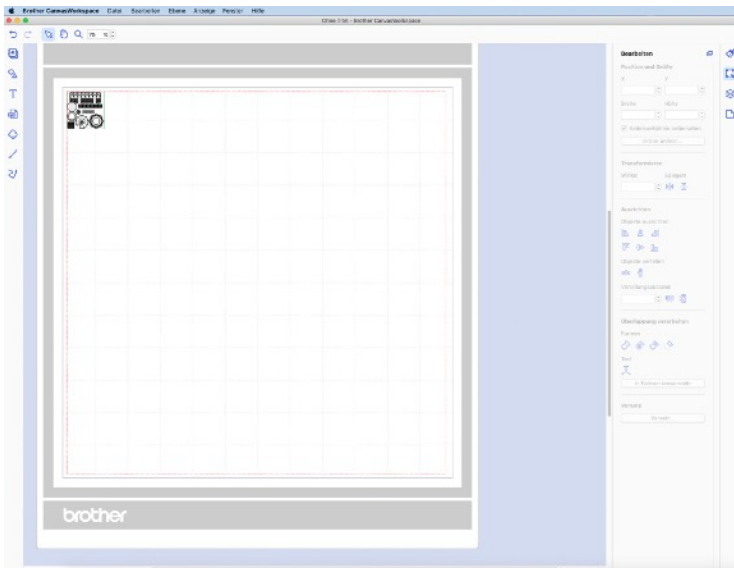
Brother CanvasWorkspace Datei Bearbeiten Ebene Anzeige Fenster Hilfe

Ohne Titel - Brother CanvasWorkspace

Bearbeiten

Position und Größe

X

Y

Breite

Höhe

Seitenverhältnis beibehalten

Transformation

Winkel

Spiegeln

Ausrichten

Objekte ausrichten

Objekte verteilen

Verteilungsabstand

Überlappung verarbeiten

Formen

Text

Versatz

brother